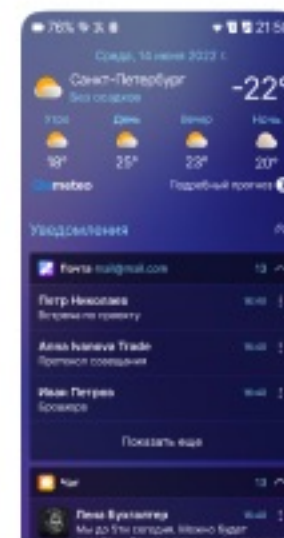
76% 21:5

Среда, 15 июня 2022 г.

Санкт-Петербург
Без осадков

-22°

Утро
18°

День
25°

Вечер
23°

Ночь
20°

mebo

Подробный прогноз

Уведомления

Почта mail@mail.com

13

Петр Николаев
Встреча по проекту

10:40

Алла Ivanova Trade
Протокол совещания

10:40

Иван Петров
Бронирование

10:40

Показать еще

Чат

13

Лена Бухгалтер
Мы до 5ти сегодня. Можно будет

10:40